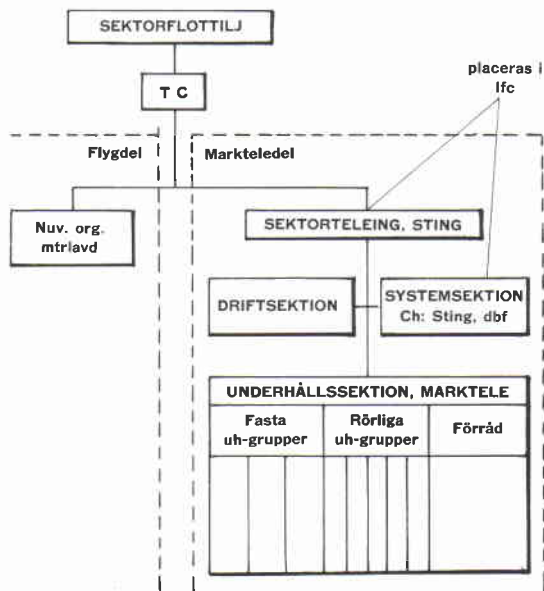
SEKTORFLOTTILJ

T C

placeras i lfc

Flygdel

Markteledel

Nuv. org. mtrlavd

SEKTORTELEING, STING

DRIFTSEKTION

SYSTEMSEKTION Ch: Sting, dbf

UNDERHÅLLSSEKTION, MARKTELE

| Fasta uh-grupper | Rörliga uh-grupper | Förråd |
|---|---|---|